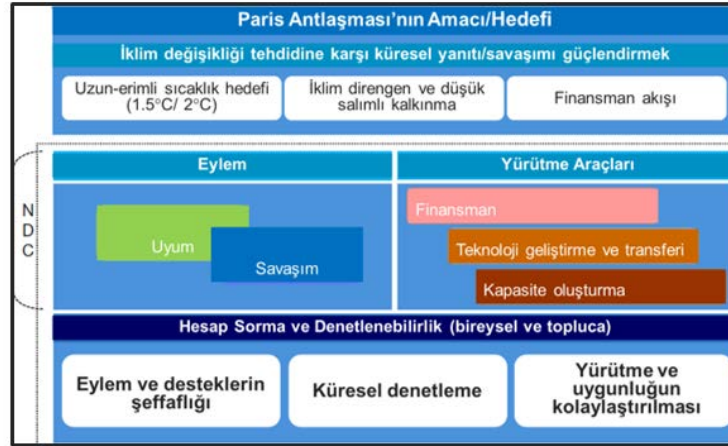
Paris Antlaşması'nın Amacı/Hedefi

İklim değişikliği tehdidine karşı küresel yanıt/savaşımı güçlendirmek

Uzun-erimli sıcaklık hedefi (1.5°C/ 2°C)

İklim direngen ve düşük salımlı kalkınma

Finansman akışı

N
D
C

Eylem

Uyum

Savaşım

Yürütme Araçları

Finansman

Teknoloji geliştirme ve transferi

Kapasite oluşturma

Hesap Sorma ve Denetlenebilirlik (bireysel ve topluca)

Eylem ve desteklerin şeffaflığı

Küresel denetleme

Yürütme ve uygunluğun kolaylaştırılması